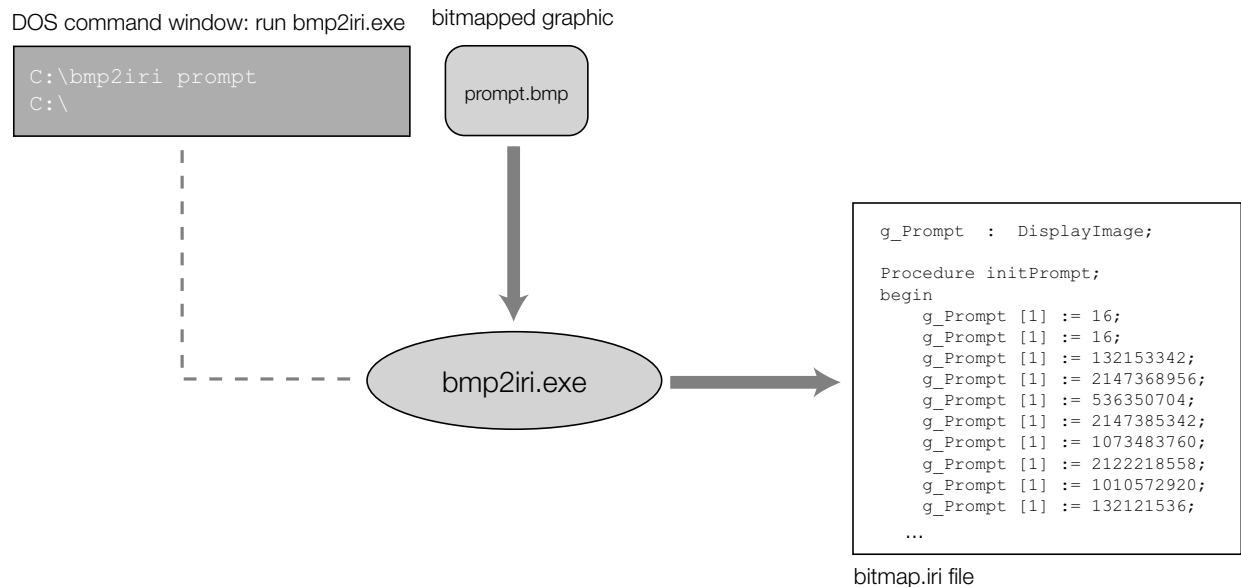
DOS command window: run bmp2iri.exe

C:\bmp2iri prompt
C:\

bitmapped graphic

prompt.bmp

bmp2iri.exe

g_Prompt : DisplayImage;

Procedure initPrompt;
begin
g_Prompt [1] := 16;
g_Prompt [1] := 16;
g_Prompt [1] := 132153342;
g_Prompt [1] := 2147368956;
g_Prompt [1] := 536350704;
g_Prompt [1] := 2147385342;
g_Prompt [1] := 1073483760;
g_Prompt [1] := 2122218558;
g_Prompt [1] := 1010572920;
g_Prompt [1] := 132121536;
...

bitmap.iri file